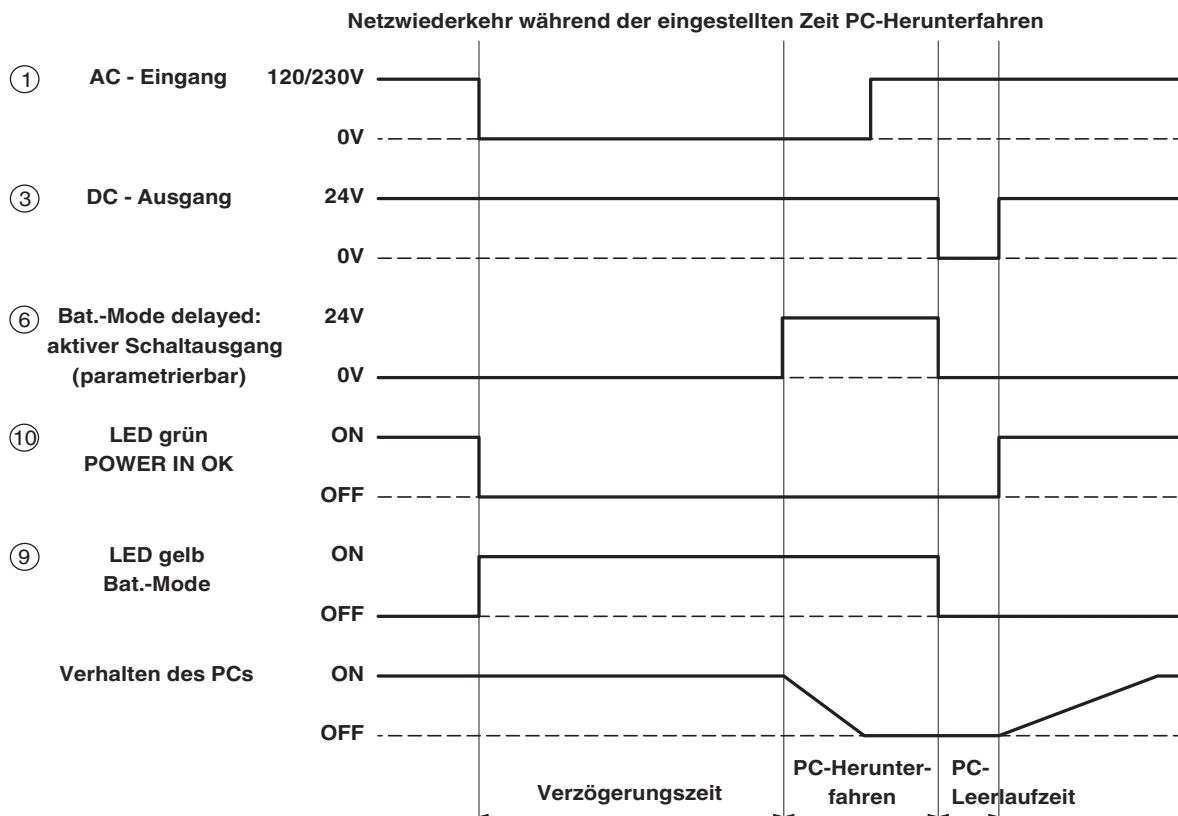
Netzwiederkehr während der eingestellten Zeit PC-Herunterfahren

① AC - Eingang 120/230V

0V

③ DC - Ausgang 24V

0V

⑥ Bat.-Mode delayed: aktiver Schaltausgang (parametrierbar) 24V

0V

⑩ LED grün POWER IN OK ON

OFF

⑨ LED gelb Bat.-Mode ON

OFF

Verhalten des PCs ON

OFF

Verzögerungszeit

PC-Herunterfahren

PC-Leerlaufzeit